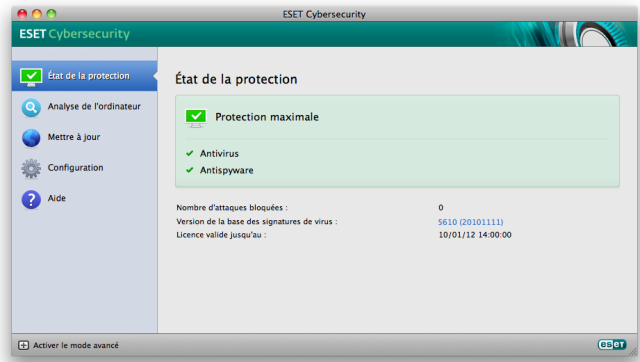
ESET Cybersecurity

ESET Cybersecurity

État de la protection

Analyse de l'ordinateur

Mettre à jour

Configuration

Aide

État de la protection

Protection maximale

✔ Antivirus

✔ Antispyware

| | |
|---|---|
| Nombre d'attaques bloquées : | 0 |
| Version de la base des signatures de virus : | 5610 (20101111) |
| Licence valide jusqu'au : | 10/01/12 14:00:00 |

Activer le mode avancé

eset